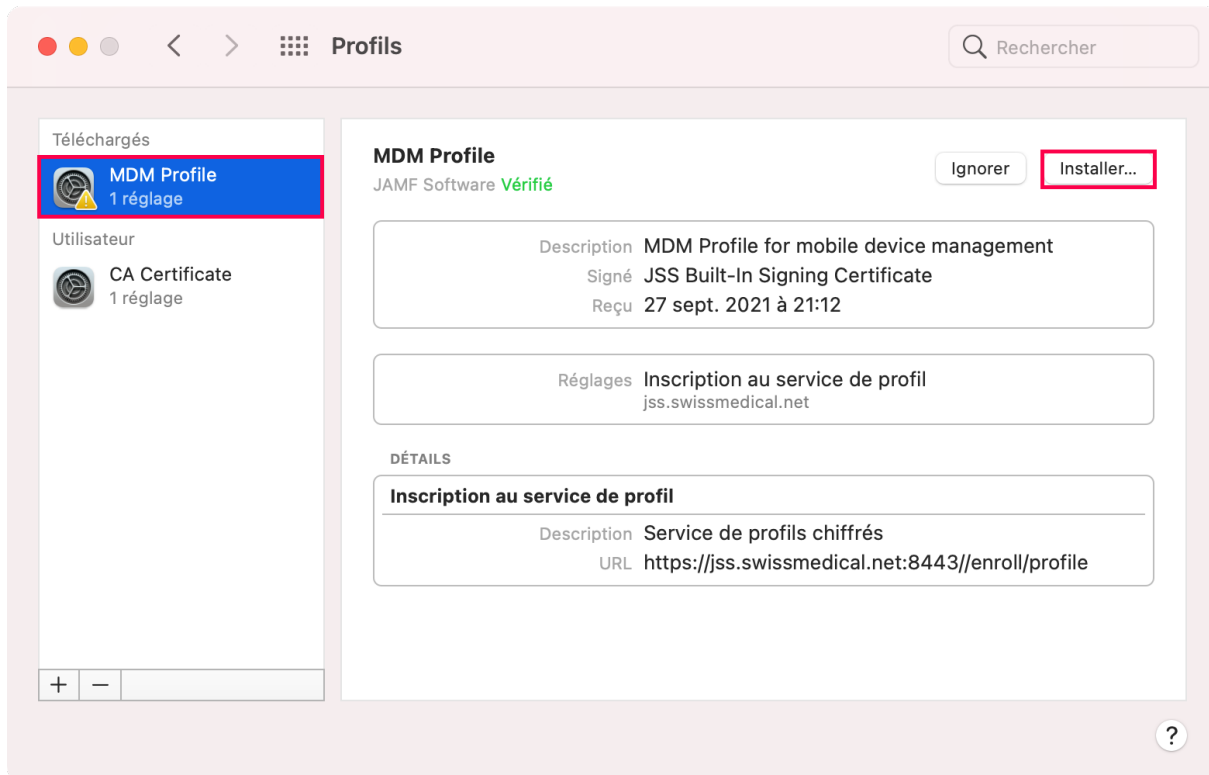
Profils

Rechercher

Téléchargés

MDM Profile
1 réglage

Utilisateur

CA Certificate
1 réglage

+ −

MDM Profile
JAMF Software Vérifié

Ignorer

Installer...

Description MDM Profile for mobile device management
Signé JSS Built-In Signing Certificate
Reçu 27 sept. 2021 à 21:12

Réglages Inscription au service de profil
jss.swissmedical.net

DÉTAILS

Inscription au service de profil

Description Service de profils chiffrés
URL https://jss.swissmedical.net:8443//enroll/profile

?